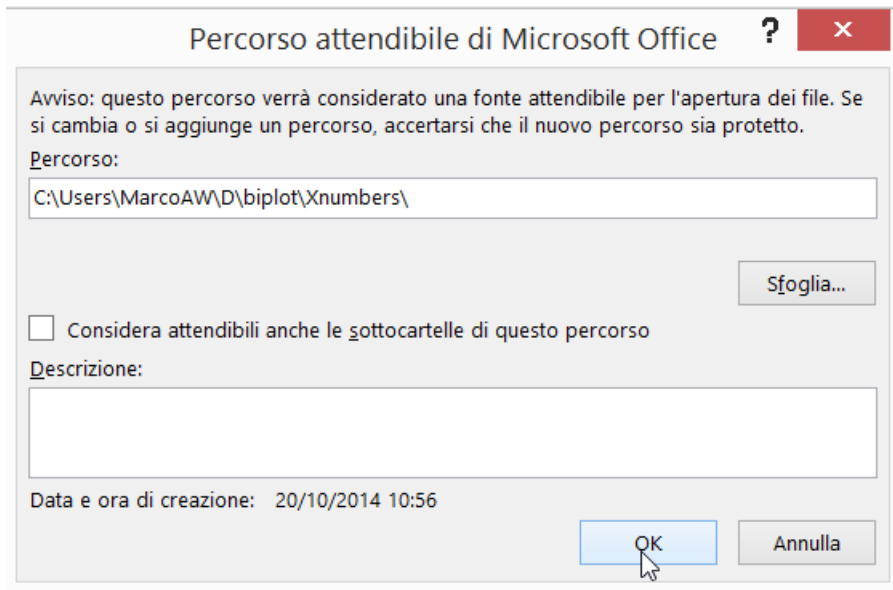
Percorso attendibile di Microsoft Office

?

Avviso: questo percorso verrà considerato una fonte attendibile per l'apertura dei file. Se si cambia o si aggiunge un percorso, accertarsi che il nuovo percorso sia protetto.

Percorso:

C:\Users\MarcoAW\D\biplot\Xnumbers\

Sfoglia...

Considera attendibili anche le sottocartelle di questo percorso

Descrizione:

Data e ora di creazione: 20/10/2014 10:56

OK

Annulla